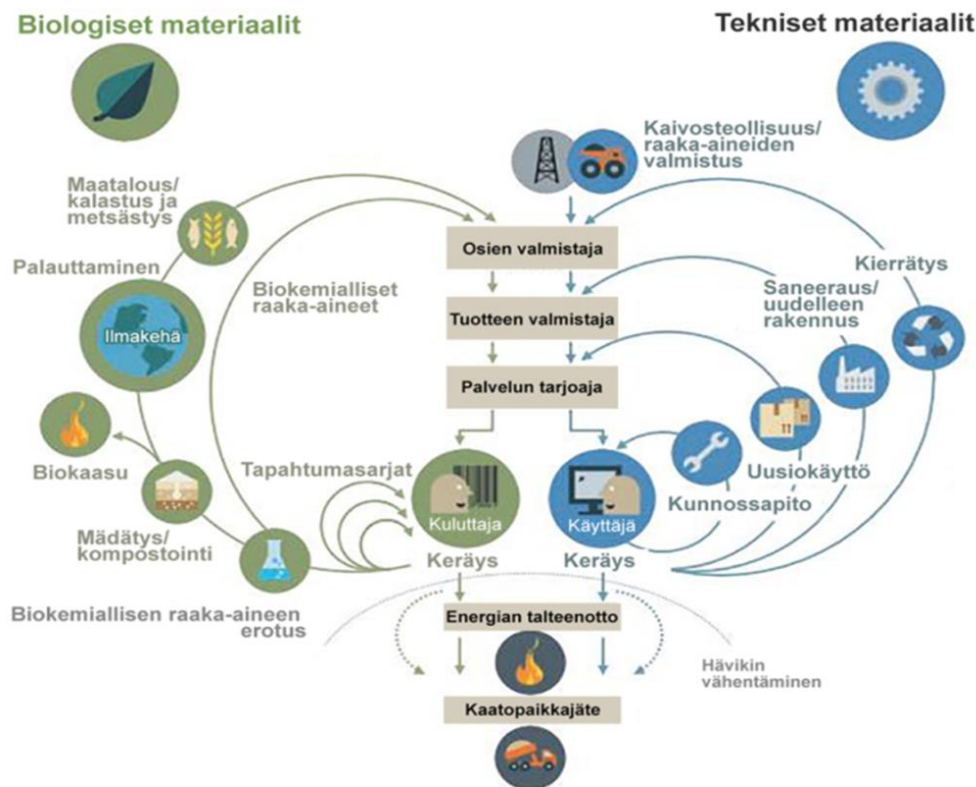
Biologiset materiaalit

Tekniset materiaalit

Kaivosteollisuus/ raaka-aineiden valmistus

Maatalous/ kalastus ja metsästys

Osien valmistaja

Kierrätys

Palauttaminen

Biokemialliset raaka-aineet

Saneeraus/ uudelleen rakennus

Tuotteen valmistaja

Ilmakehä

Palvelun tarjoaja

Biokaasu

Tapahtumasarjat

Uusiokäyttö

Kunnossapito

Kuluttaja

Käyttäjä

Mädätys/ kompostointi

Keräys

Keräys

Biokemiallisen raaka-aineen erotus

Energian talteenotto

Hävikin vähentäminen

Kaatopaikkajäte